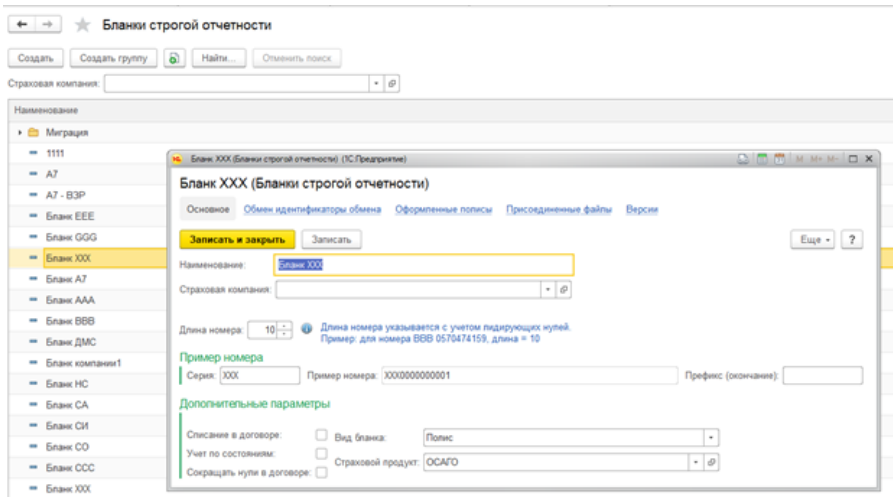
Бланки строгой отчетности

Создать | Создать группу | Найти... | Отменить поиск

Страховая компания:

Наименование

Миграция
1111
А7
А7 - ВЗР
Бланк ЕЕЕ
Бланк GGG
Бланк XXX
Бланк А7
Бланк ААА
Бланк ВВВ
Бланк ДМС
Бланк компании1
Бланк НС
Бланк СА
Бланк СИ
Бланк СО
Бланк ССС
Бланк XXX

Бланк XXX (Бланки строгой отчетности) (1С:Предприятие)

Бланк XXX (Бланки строгой отчетности)

Основное | Обмен идентификаторы обмена | Оформленные полисы | Присоединенные файлы | Версии

Записать и закрыть | Записать | Еще | ?

Наименование: Бланк XXX

Страховая компания:

Длина номера: 10 Длина номера указывается с учетом лидирующих нулей. Пример: для номера ВВВ 0570474159, длина = 10

Пример номера

Серия: XXX Пример номера: XXX0000000001 Префикс (окончание):

Дополнительные параметры

Списание в договоре:
Учет по состояниям:
Сокращать нули в договоре:
Вид бланка: Полис
Страховой продукт: ОСАГО